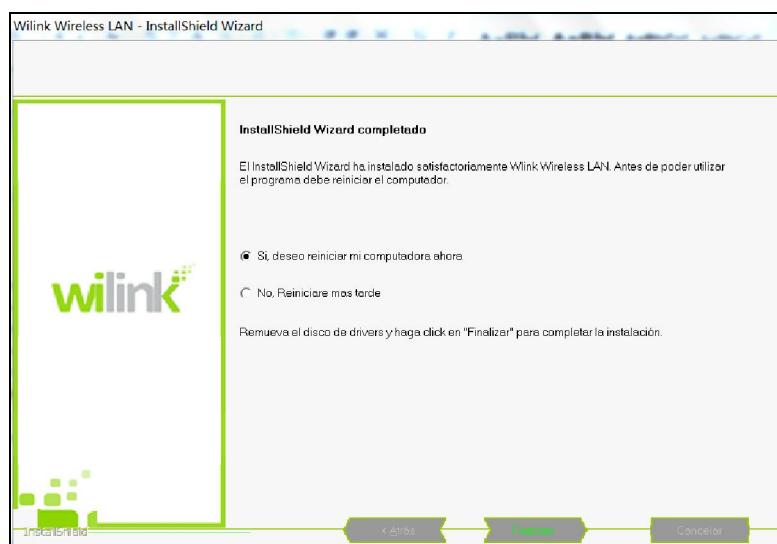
Wilink Wireless LAN - InstallShield Wizard

wilink

InstallShield Wizard completado

El InstallShield Wizard ha instalado satisfactoriamente Wlink Wireless LAN. Antes de poder utilizar el programa debe reiniciar el computador.

Si, deseo reiniciar mi computadora ahora

No, Reiniciare mas tarde

Remueva el disco de drivers y haga click en "Finalizar" para completar la instalación.

InstallShield

< Atrás

Finalizar

Cancelar